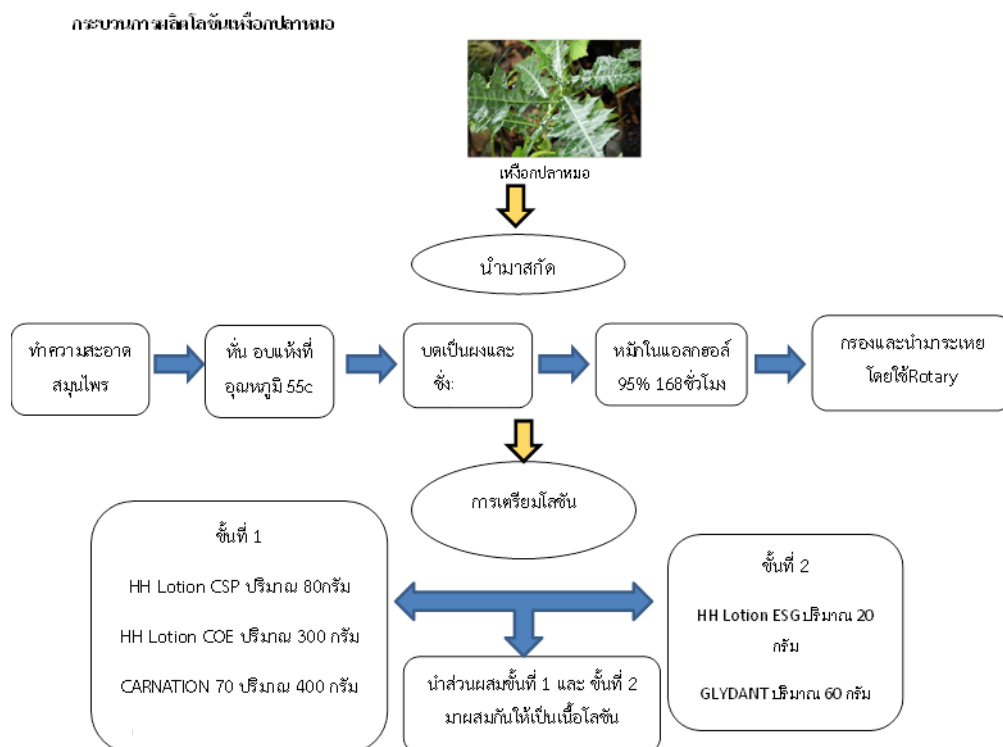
กระบวนการผลิตโลชั่นเหงือกปลาหมอ

เหงือกปลาหมอ

นำมาสกัด

ทำความสะอาดสมุนไพร

หั่น อบแห้งที่อุณหภูมิ 55c

บดเป็นผงและชั่ง

หมักในแอลกอฮอล์ 95% 168ชั่วโมง

กรองและนำมาระเหยโดยใช้Rotary

การเตรียมโลชัน

ขั้นที่ 1

HH Lotion CSP ปริมาณ 80กรัม

HH Lotion COE ปริมาณ 300 กรัม

CARNATION 70 ปริมาณ 400 กรัม

ขั้นที่ 2

HH Lotion ESG ปริมาณ 20 กรัม

GLYDANT ปริมาณ 60 กรัม

นำส่วนผสมขั้นที่ 1 และ ขั้นที่ 2 มาผสมกันให้เป็นเนื้อโลชัน